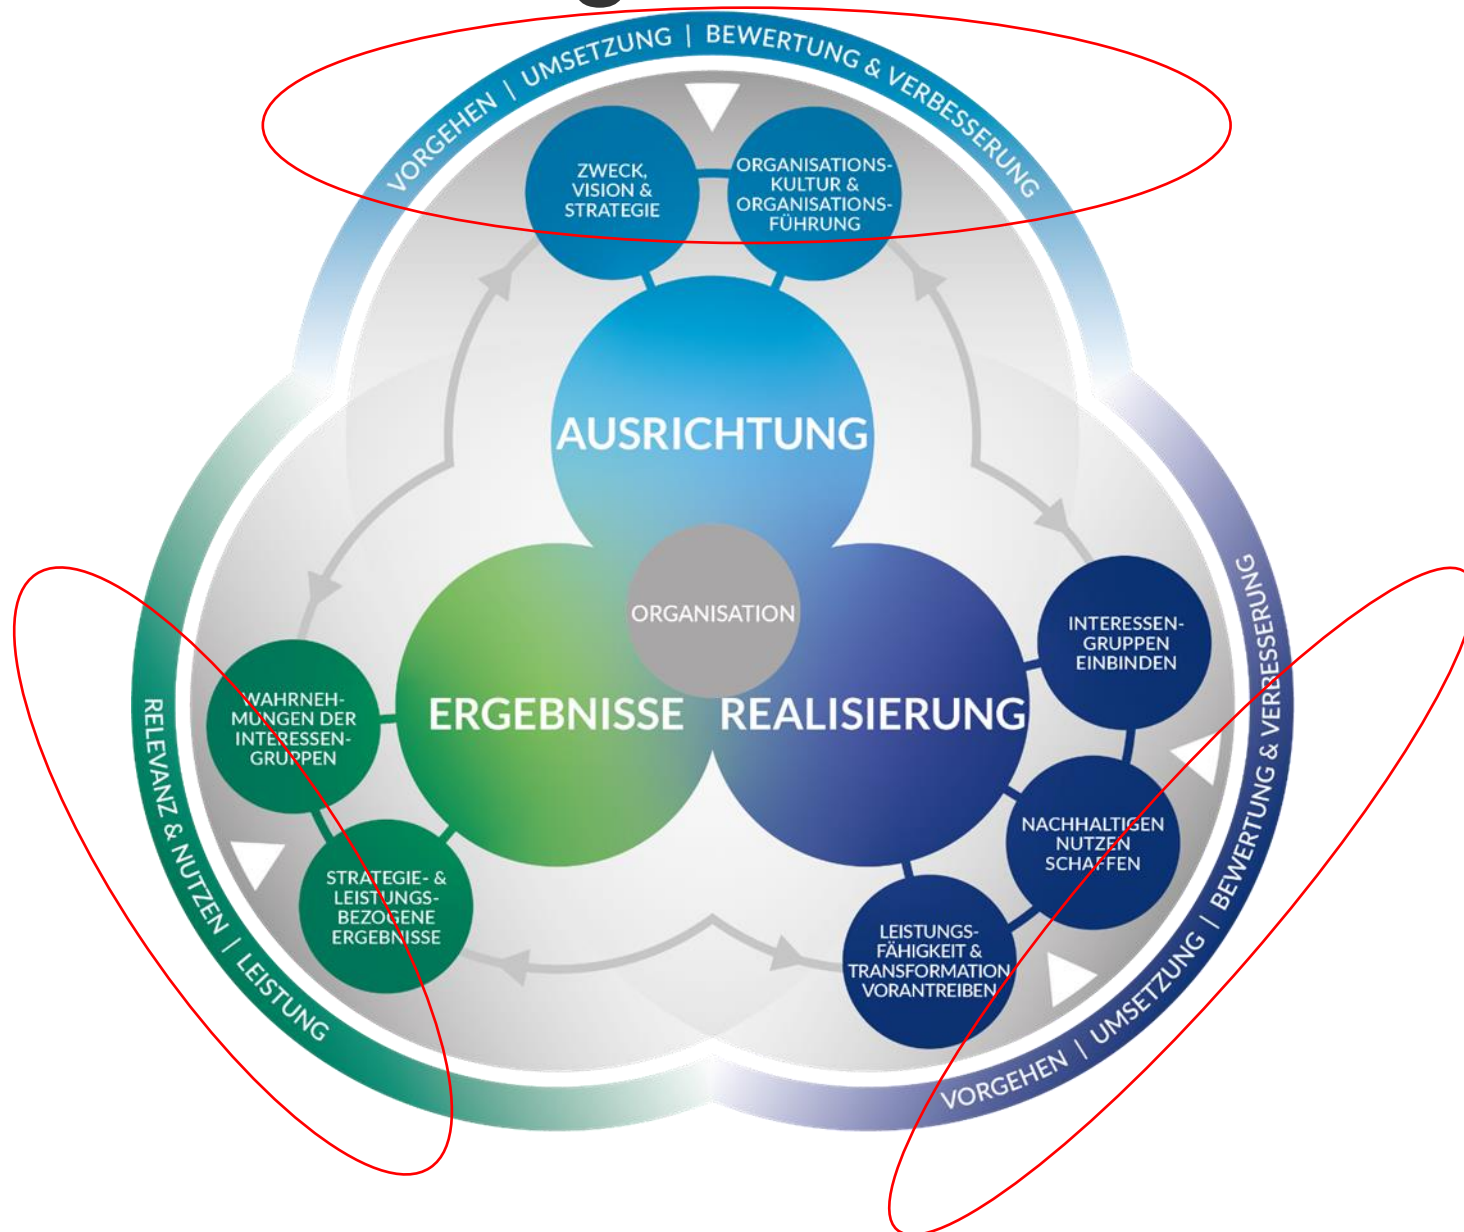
VORGEHEN | UMSETZUNG | BEWERTUNG & VERBESSERUNG

ZWECK, VISION & STRATEGIE

ORGANISATIONS-KULTUR & ORGANISATIONS-FÜHRUNG

AUSRICHTUNG

ORGANISATION

ERGEBNISSE

REALISIERUNG

INTERESSEN-GRUPPEN EINBINDEN

NACHHALTIGEN NUTZEN SCHAFFEN

LEISTUNGS-FÄHIGKEIT & TRANSFORMATION VORANTREIBEN

WAHRNEH-MUNGEN DER INTERESSEN-GRUPPEN

STRATEGIE- & LEISTUNGS-BEZOGENE ERGEBNISSE

RELEVANZ & NUTZEN | LEISTUNG

VORGEHEN | UMSETZUNG | BEWERTUNG & VERBESSERUNG